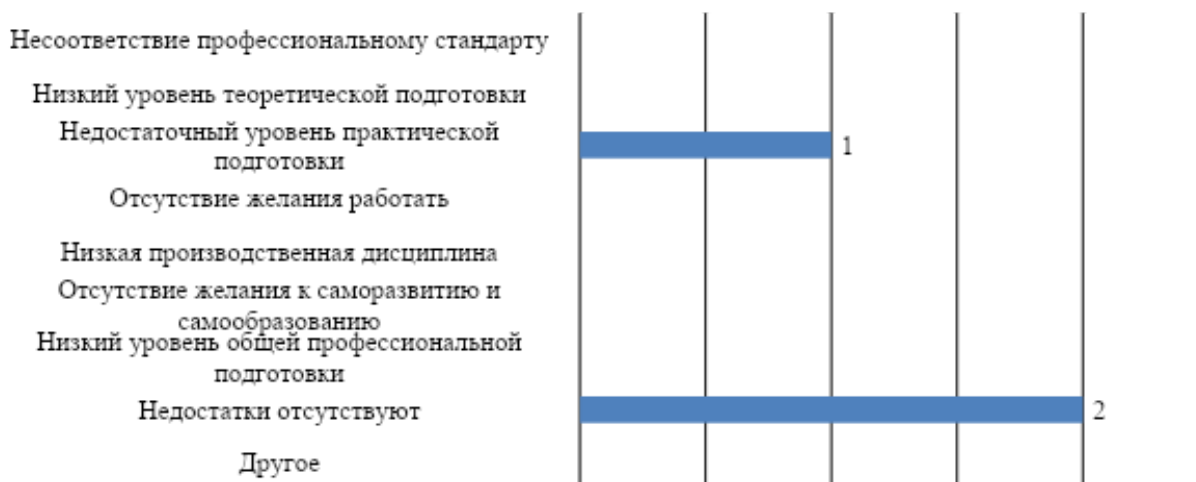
Несоответствие профессиональному стандарту

Низкий уровень теоретической подготовки

Недостаточный уровень практической подготовки

1

Отсутствие желания работать

Низкая производственная дисциплина

Отсутствие желания к саморазвитию и самообразованию

Низкий уровень общей профессиональной подготовки

Недостатки отсутствуют

2

Другое